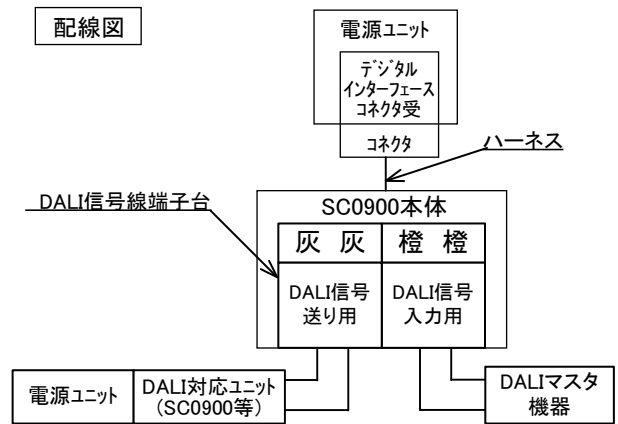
配線図

電源ﾕﾆｯﾄ

ﾃﾞｼﾞﾀﾙ
ｲﾝﾀｰﾌｪｰｽ
ｺﾈｸﾀ受

ｺﾈｸﾀ

ハーネス

DALI信号線端子台

SC0900本体

| 灰 灰 | 橙 橙 |
|---|---|
| DALI信号送り用 | DALI信号入力用 |

電源ﾕﾆｯﾄ

DALI対応ﾕﾆｯﾄ
（SC0900等）

DALIマスタ
機器